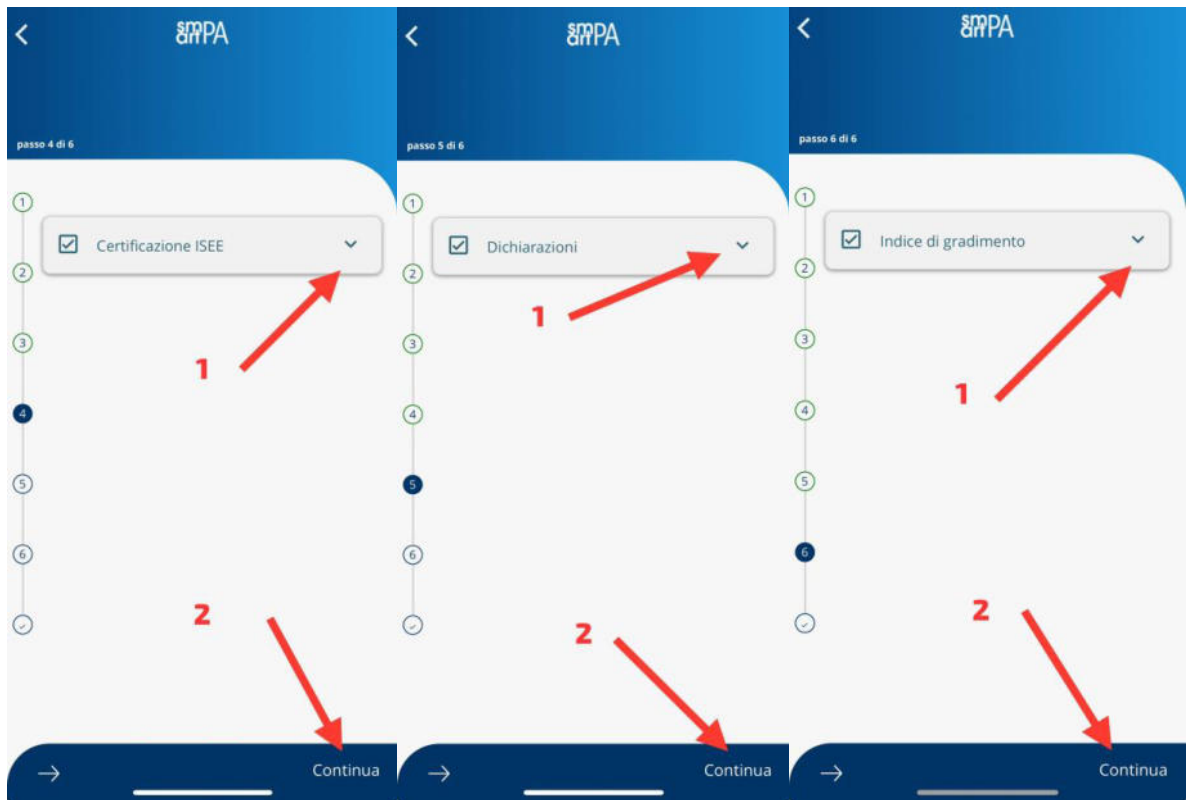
smartPA

passo 4 di 6

1
2
3
4
5
6

Certificazione ISEE

1

2

Continua

smartPA

passo 5 di 6

1
2
3
4
5
6

Dichiarazioni

1

2

Continua

smartPA

passo 6 di 6

1
2
3
4
5
6

Indice di gradimento

1

2

Continua